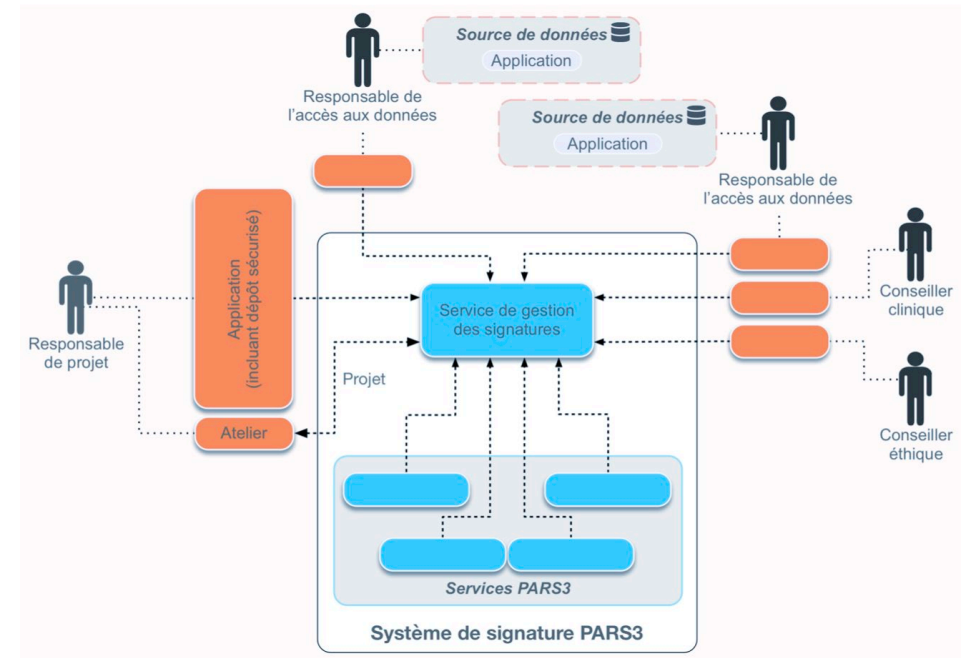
Source de données
Application

Responsable de l'accès aux données

Source de données
Application

Responsable de l'accès aux données

Application (incluant dépôt sécurisé)

Responsable de projet

Service de gestion des signatures

Conseiller clinique

Projet

Conseiller éthique

Atelier

Services PARS3

Système de signature PARS3